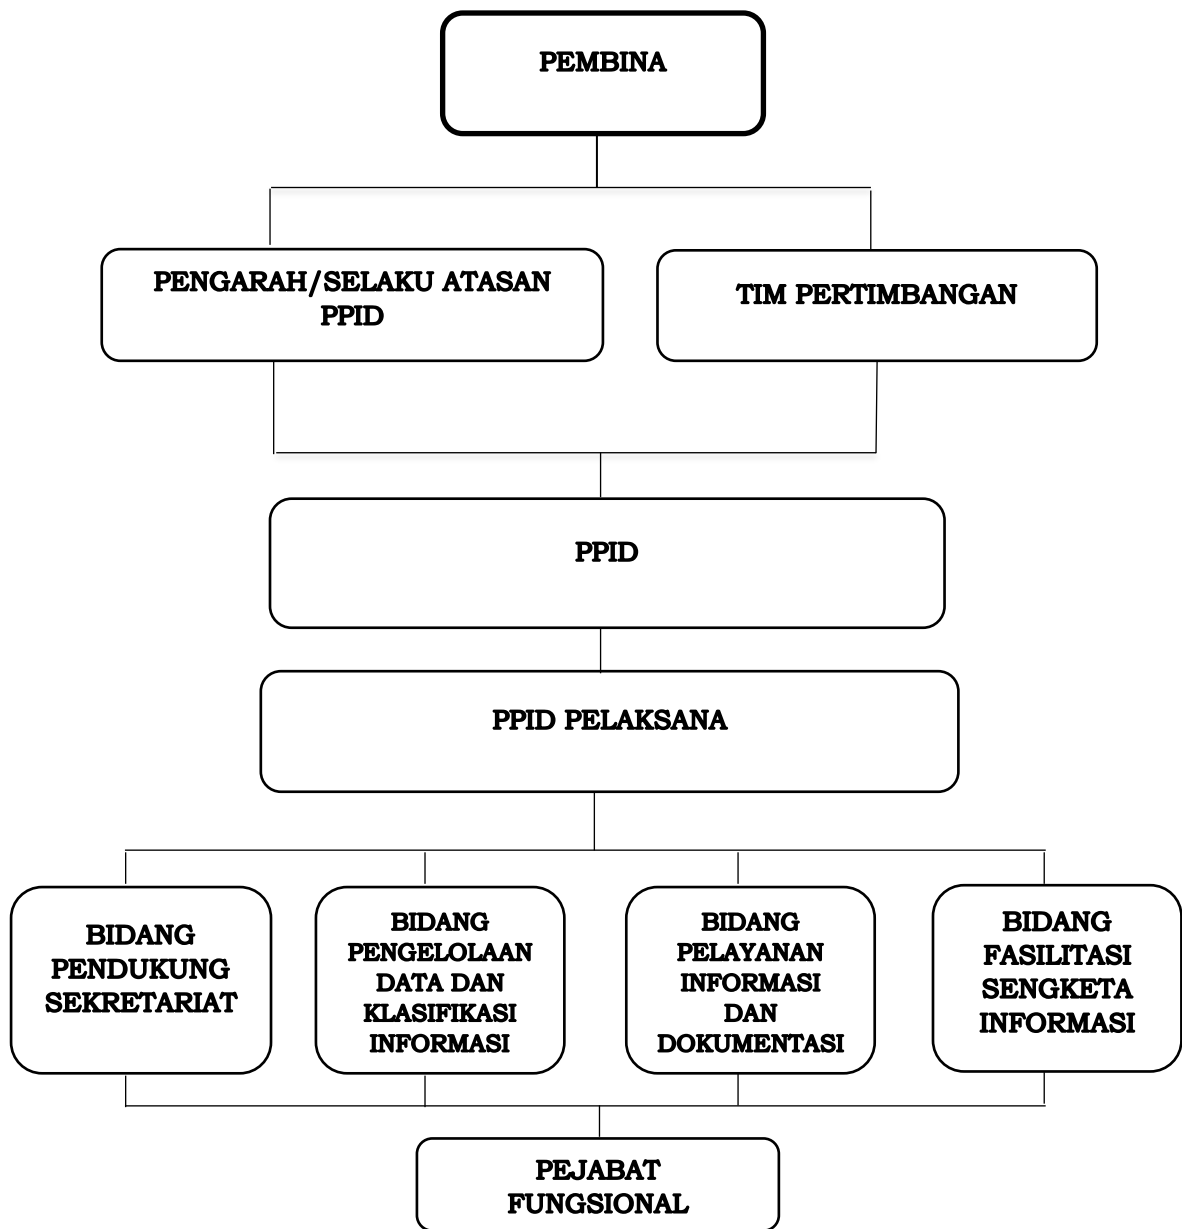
PEMBINA

PENGARAH/SELAKU ATASAN PPID

TIM PERTIMBANGAN

PPID

PPID PELAKSANA

BIDANG PENDUKUNG SEKRETARIAT

BIDANG PENGELOLAAN DATA DAN KLASIFIKASI INFORMASI

BIDANG PELAYANAN INFORMASI DAN DOKUMENTASI

BIDANG FASILITASI SENGKETA INFORMASI

PEJABAT FUNGSIONAL